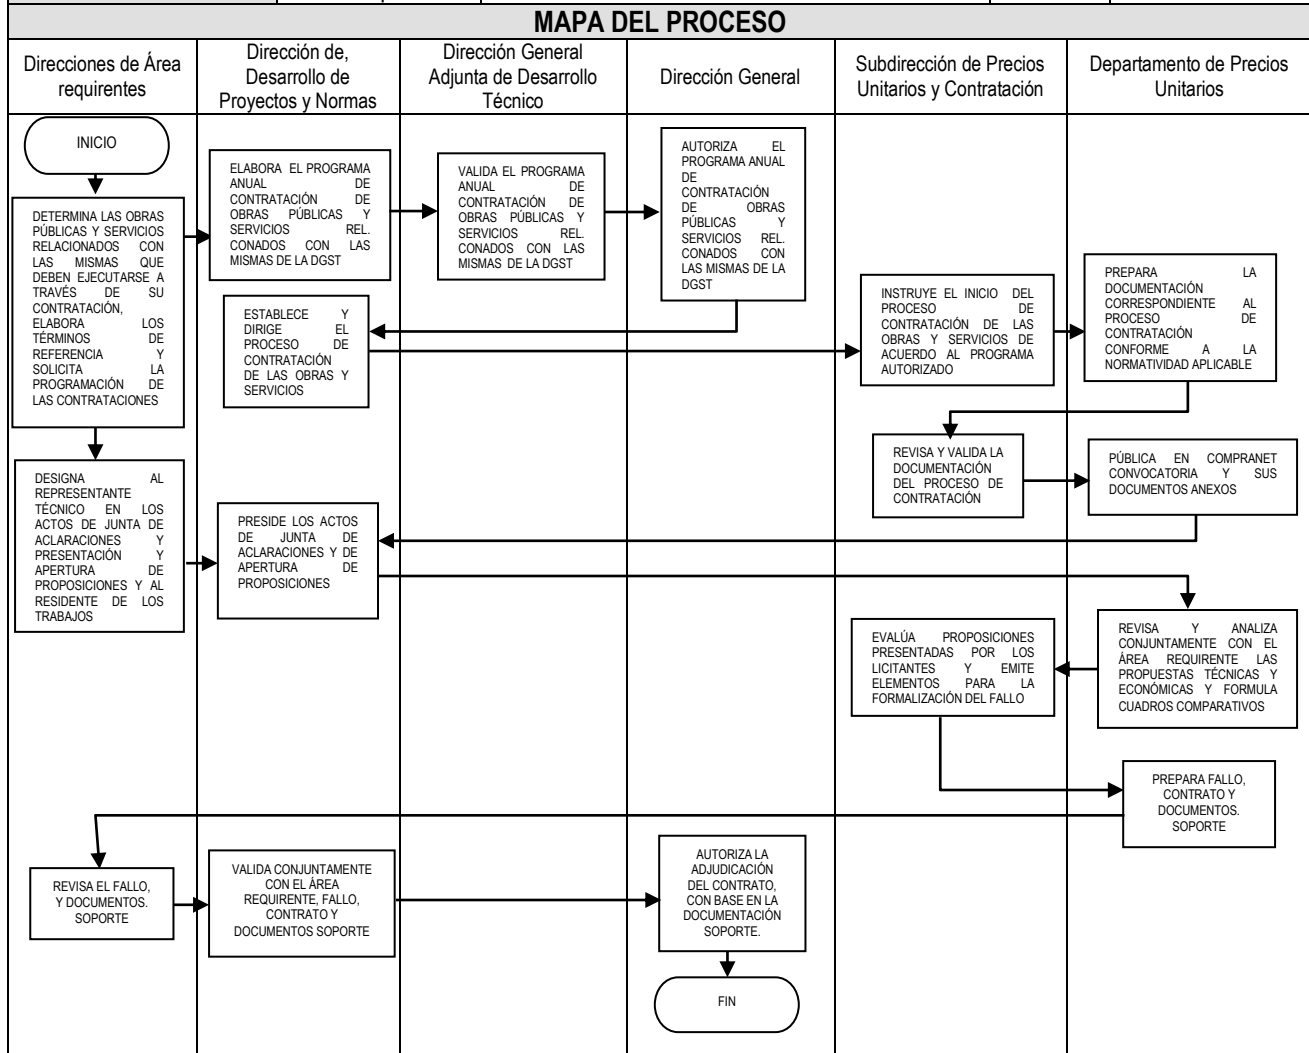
MAPA DEL PROCESO

Direcciones de Área requirentes

Dirección de, Desarrollo de Proyectos y Normas

Dirección General Adjunta de Desarrollo Técnico

Dirección General

Subdirección de Precios Unitarios y Contratación

Departamento de Precios Unitarios

INICIO

DETERMINA LAS OBRAS PÚBLICAS Y SERVICIOS RELACIONADOS CON LAS MISMAS QUE DEBEN EJECUTARSE A TRAVÉS DE SU CONTRATACIÓN, ELABORA LOS TÉRMINOS DE REFERENCIA Y SOLICITA LA PROGRAMACIÓN DE LAS CONTRATACIONES

ELABORA EL PROGRAMA ANUAL DE CONTRATACIÓN DE OBRAS PÚBLICAS Y SERVICIOS REL. CONADOS CON LAS MISMAS DE LA DGST

VALIDA EL PROGRAMA ANUAL DE CONTRATACIÓN DE OBRAS PÚBLICAS Y SERVICIOS REL. CONADOS CON LAS MISMAS DE LA DGST

AUTORIZA EL PROGRAMA ANUAL DE CONTRATACIÓN DE OBRAS PÚBLICAS Y SERVICIOS REL. CONADOS CON LAS MISMAS DE LA DGST

ESTABLECE Y DIRIGE EL PROCESO DE CONTRATACIÓN DE LAS OBRAS Y SERVICIOS

INSTRUYE EL INICIO DEL PROCESO DE CONTRATACIÓN DE LAS OBRAS Y SERVICIOS DE ACUERDO AL PROGRAMA AUTORIZADO

PREPARA LA DOCUMENTACIÓN CORRESPONDIENTE AL PROCESO DE CONTRATACIÓN CONFORME A LA NORMATIVIDAD APLICABLE

REVISA Y VALIDA LA DOCUMENTACIÓN DEL PROCESO DE CONTRATACIÓN

PÚBLICA EN COMPRANET CONVOCATORIA Y SUS DOCUMENTOS ANEXOS

DESIGNA AL REPRESENTANTE TÉCNICO EN LOS ACTOS DE JUNTA DE ACLARACIONES Y PRESENTACIÓN Y APERTURA DE PROPOSICIONES Y AL RESIDENTE DE LOS TRABAJOS

PRESIDE LOS ACTOS DE JUNTA DE ACLARACIONES Y DE APERTURA DE PROPOSICIONES

REVISA Y ANALIZA CONJUNTAMENTE CON EL ÁREA REQUIRENTE LAS PROPUESTAS TÉCNICAS Y ECONÓMICAS Y FORMULA CUADROS COMPARATIVOS

EVALÚA PROPOSICIONES PRESENTADAS POR LOS LICITANTES Y EMITE ELEMENTOS PARA LA FORMALIZACIÓN DEL FALLO

PREPARA FALLO, CONTRATO Y DOCUMENTOS. SOPORTE

REVISA EL FALLO, Y DOCUMENTOS. SOPORTE

VALIDA CONJUNTAMENTE CON EL ÁREA REQUIRENTE, FALLO, CONTRATO Y DOCUMENTOS SOPORTE

AUTORIZA LA ADJUDICACIÓN DEL CONTRATO, CON BASE EN LA DOCUMENTACIÓN SOPORTE.

FIN